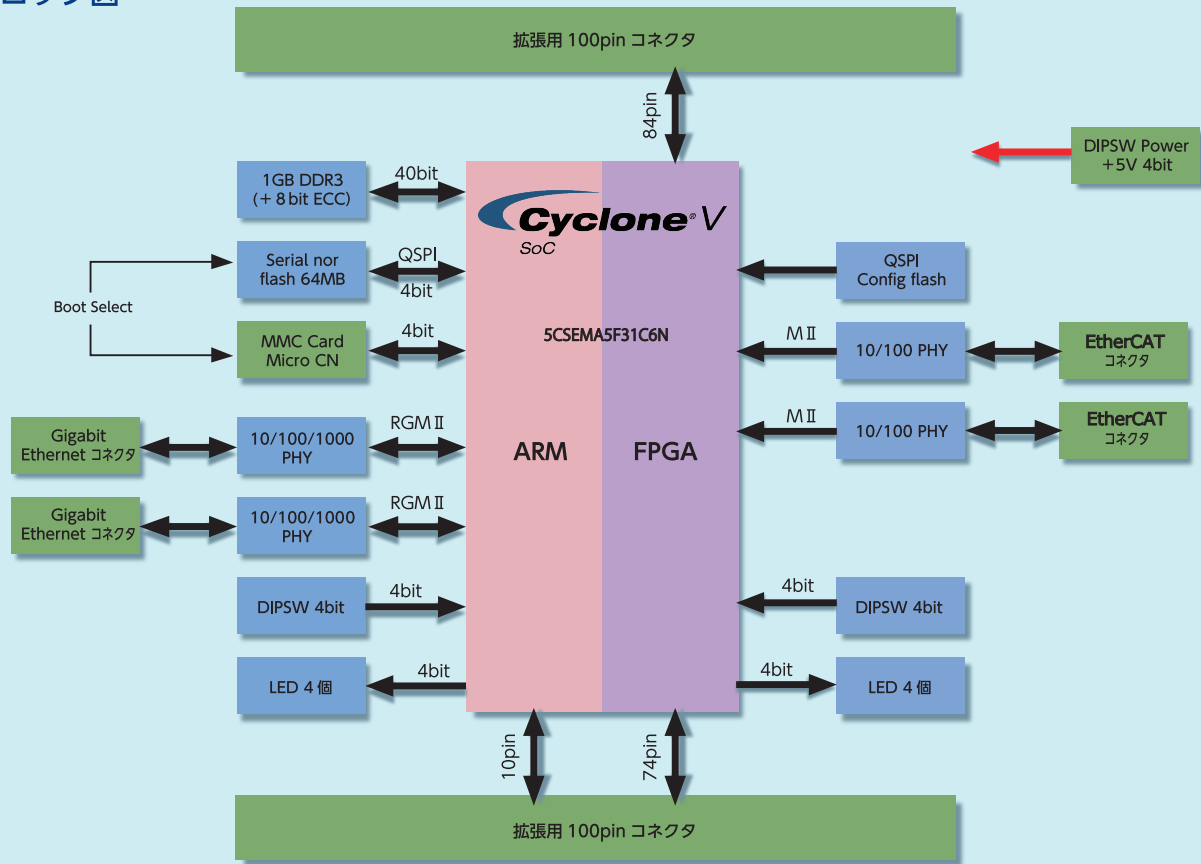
ロック図

拡張用 100pin コネクタ

84pin

DIPSW Power
+5V 4bit

1GB DDR3
(＋8 bit ECC)

40bit

Cyclone V
SoC

Serial nor
flash 64MB

QSPI
4bit

QSPI
Config flash

Boot Select

MMC Card
Micro CN

4bit

5CSEMA5F31C6N

MⅡ

10/100 PHY

EtherCAT
コネクタ

Gigabit
Ethernet コネクタ

10/100/1000
PHY

RGMⅡ

ARM

FPGA

MⅡ

10/100 PHY

EtherCAT
コネクタ

Gigabit
Ethernet コネクタ

10/100/1000
PHY

RGMⅡ

DIPSW 4bit

4bit

4bit

DIPSW 4bit

LED 4 個

4bit

4bit

LED 4 個

10pin

74pin

拡張用 100pin コネクタ